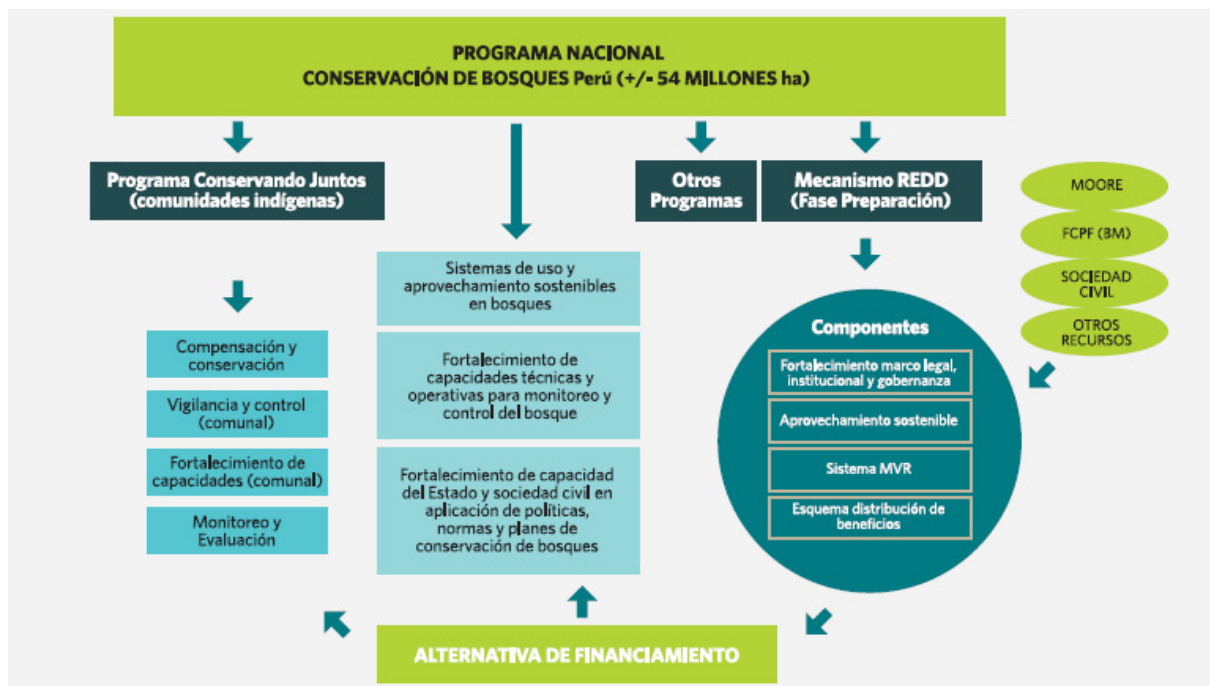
PROGRAMA NACIONAL
CONSERVACIÓN DE BOSQUES Perú (+/- 54 MILLONES ha)

Programa Conservando Juntos (comunidades indígenas)

Compensación y conservación

Vigilancia y control (comunal)

Fortalecimiento de capacidades (comunal)

Monitoreo y Evaluación

Sistemas de uso y aprovechamiento sostenibles en bosques

Fortalecimiento de capacidades técnicas y operativas para monitoreo y control del bosque

Fortalecimiento de capacidad del Estado y sociedad civil en aplicación de políticas, normas y planes de conservación de bosques

Otros Programas

Mecanismo REDD (Fase Preparación)

MOORE

FCPF (BM)

SOCIEDAD CIVIL

OTROS RECURSOS

Componentes

Fortalecimiento marco legal, institucional y gobernanza

Aprovechamiento sostenible

Sistema MVR

Esquema distribución de beneficios

ALTERNATIVA DE FINANCIAMIENTO